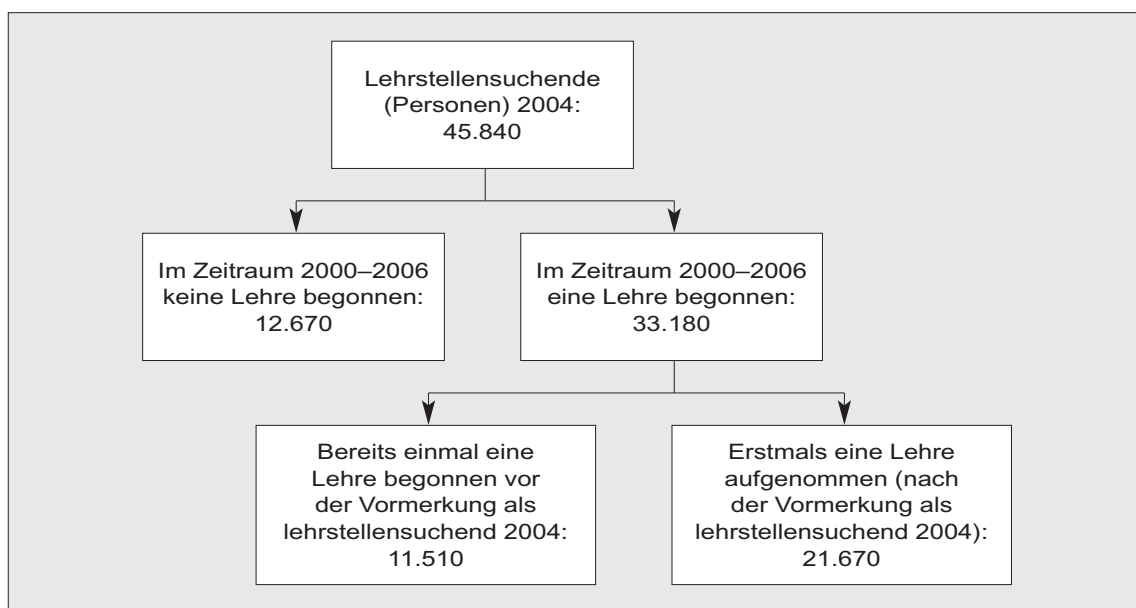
Lehrstellensuchende (Personen) 2004: 45.840

Im Zeitraum 2000–2006 keine Lehre begonnen: 12.670

Im Zeitraum 2000–2006 eine Lehre begonnen: 33.180

Bereits einmal eine Lehre begonnen vor der Vormerkung als lehrstellensuchend 2004: 11.510

Erstmals eine Lehre aufgenommen (nach der Vormerkung als lehrstellensuchend 2004): 21.670